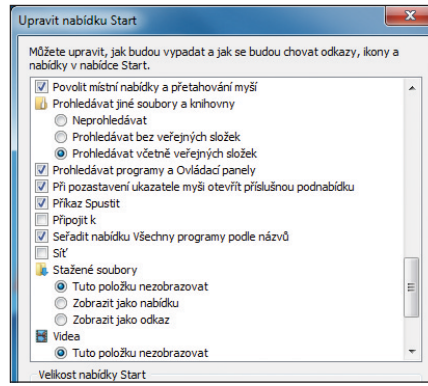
Upravit nabídku Start

Můžete upravit, jak budou vypadat a jak se budou chovat odkazy, ikony a nabídky v nabídce Start.

Povolit místní nabídky a přetahování myší
Prohledávat jiné soubory a knihovny
Neprohledávat
Prohledávat bez veřejných složek
Prohledávat včetně veřejných složek
Prohledávat programy a Ovládací panely
Při pozastavení ukazatele myši otevřít příslušnou podnabídku
Příkaz Spustit
Připojit k
Seřadit nabídku Všechny programy podle názvů
Síť
Stažené soubory
Tuto položku nezobrazovat
Zobrazit jako nabídku
Zobrazit jako odkaz
Videa
Tuto položku nezobrazovat

Velikost nabídky Start